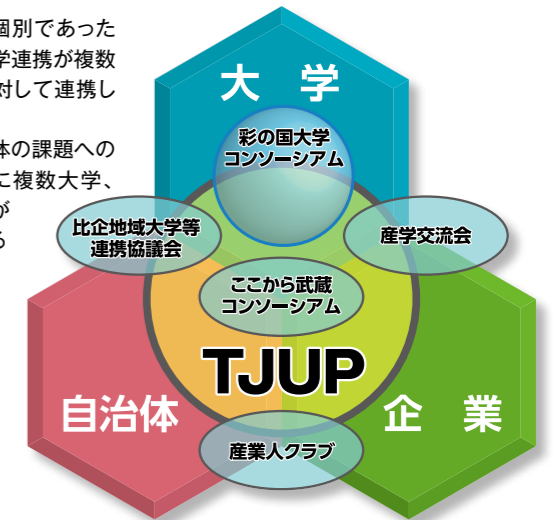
固別であった
学連携が複数
対して連携し

体の課題への
こ複数大学、
が
る

大　学

彩の国大学
コンソーシアム

比企地域大学等
連携協議会

産学交流会

ここから武蔵
コンソーシアム

TJUP

自治体

企　業

産業人クラブ